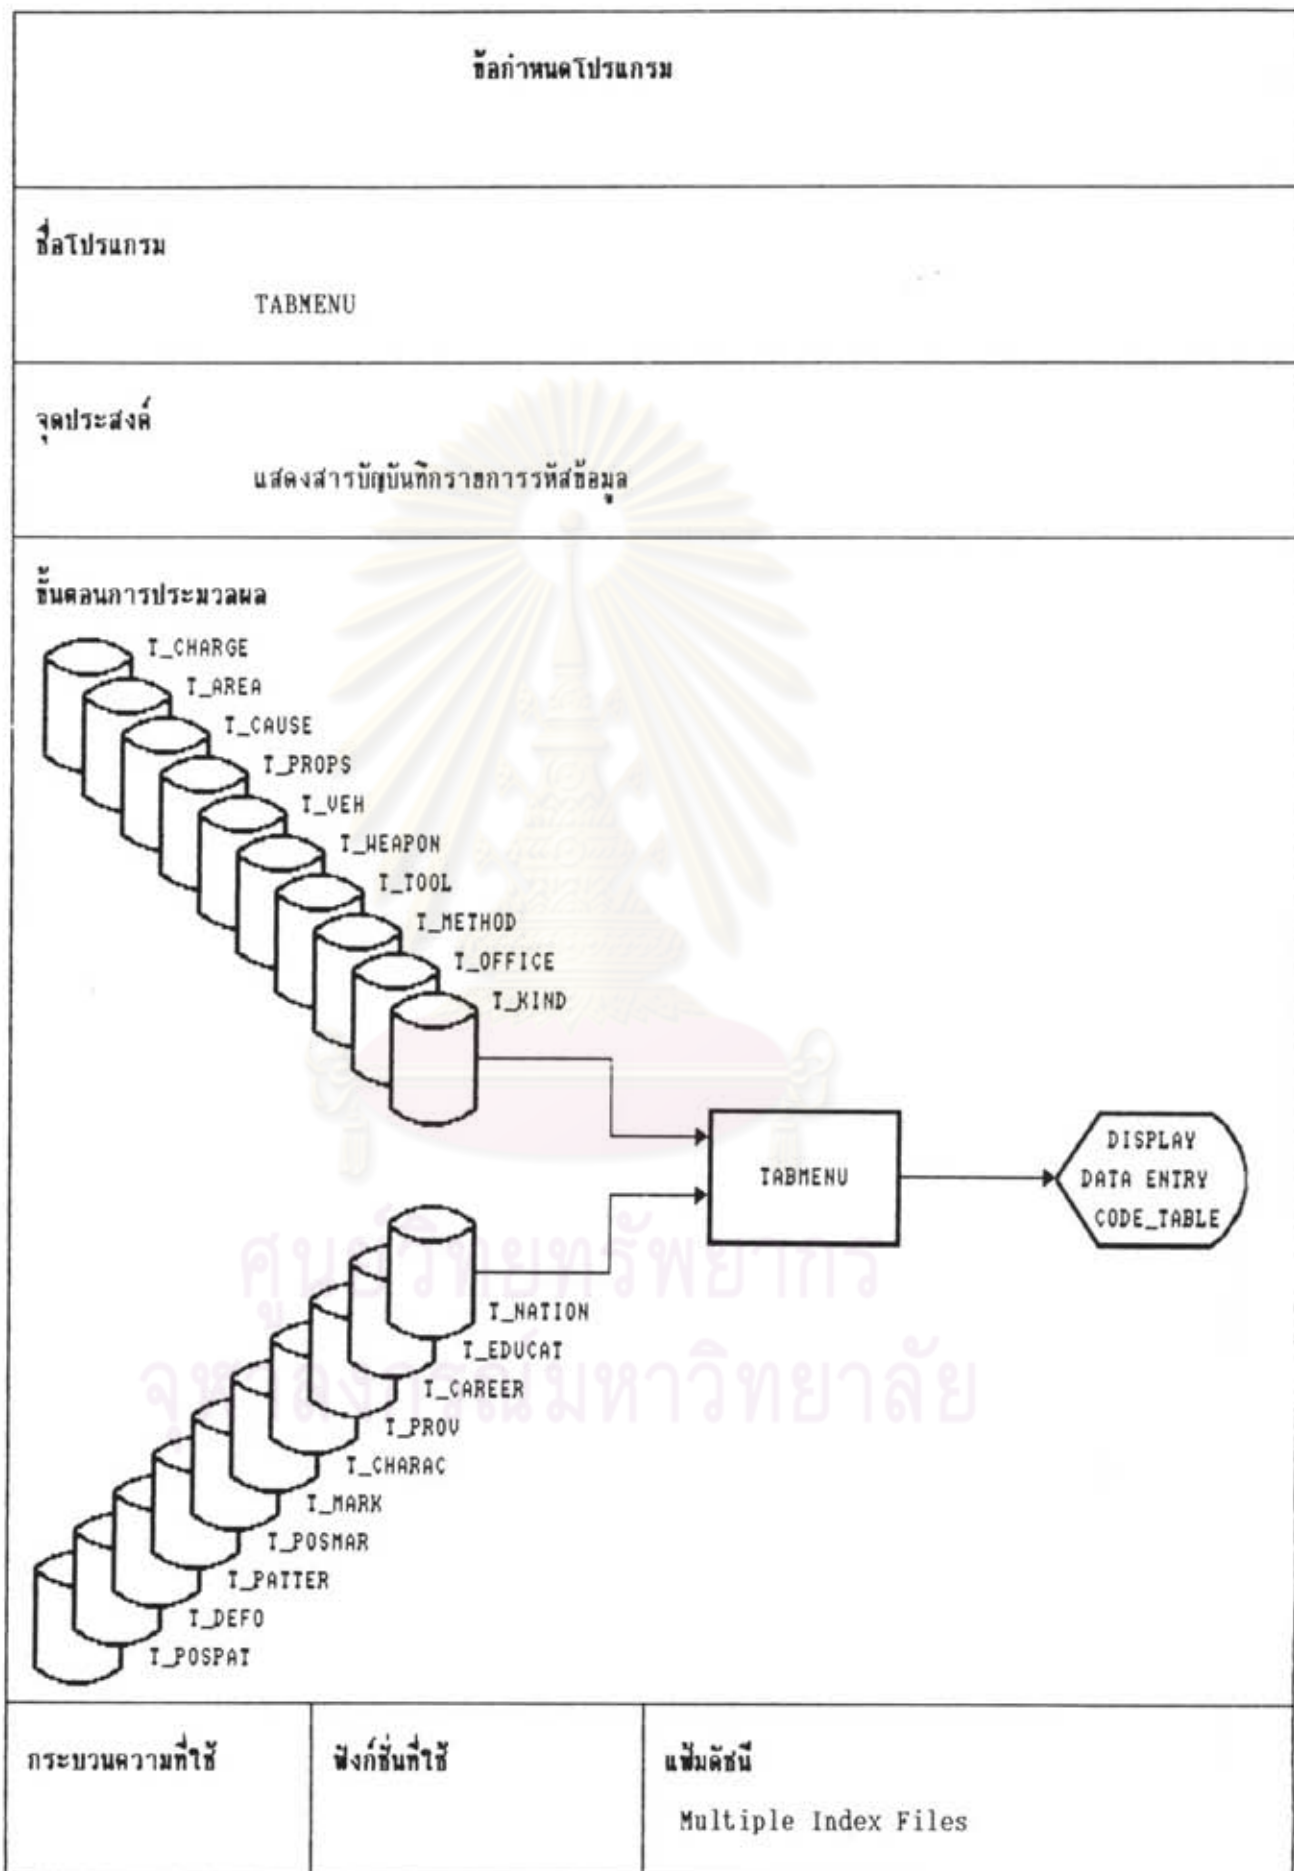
ข้อกำหนดโปรแกรม

ชื่อโปรแกรม

TABMENU

จุดประสงค์

แสดงสารบัญบันทึกรายการรหัสข้อมูล

ขั้นตอนการประมวลผล

T_CHARGE
T_AREA
T_CAUSE
T_PROPS
T_VEH
T_WEAPON
T_TOOL
T_METHOD
T_OFFICE
T_KIND

TABMENU

DISPLAY
DATA ENTRY
CODE_TABLE

T_NATION
T_EDUCAT
T_CAREER
T_PROV
T_CHARAC
T_MARK
T_POSMAR
T_PATTER
T_DEFO
T_POSPAT

ศูนย์วิทยทรัพยากร
จุฬาลงกรณ์มหาวิทยาลัย

| กระบวนความที่ใช้ | ฟังก์ชั่นที่ใช้ | แฟ้มดัชนี |
|---|---|---|
| | | Multiple Index Files |